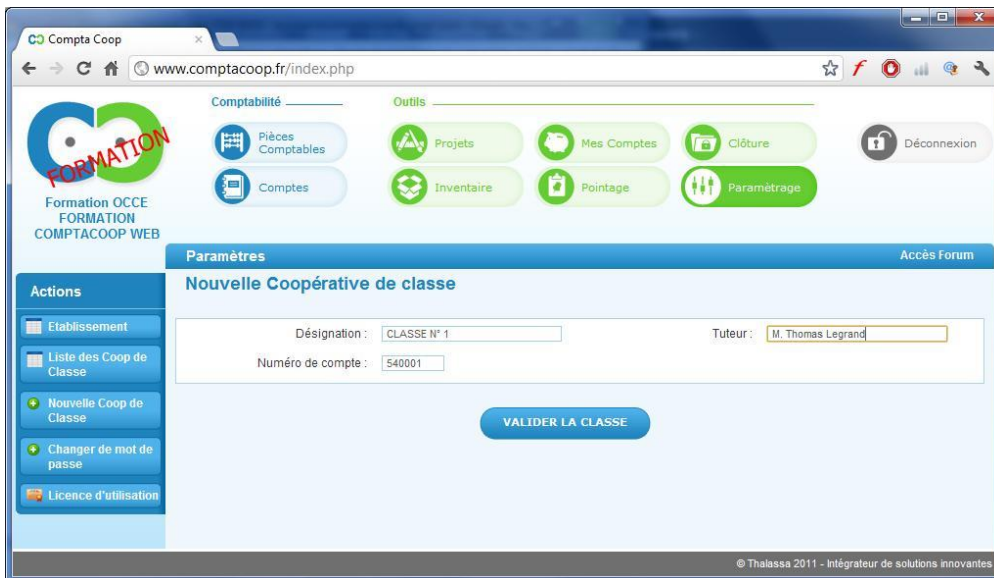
Compta Coop

www.comptacoop.fr/index.php

FORMATION

Formation OCCE
FORMATION
COMPTACOOP WEB

Comptabilité

Pièces Comptables

Comptes

Outils

Projets

Mes Comptes

Clôture

Inventaire

Pointage

Paramétrage

Déconnexion

Paramètres

Accès Forum

Actions

Etablissement

Liste des Coop de Classe

Nouvelle Coop de Classe

Changer de mot de passe

Licence d'utilisation

Nouvelle Coopérative de classe

Désignation : CLASSE N° 1

Tuteur : M. Thomas Legrand

Numéro de compte : 540001

VALIDER LA CLASSE

© Thalassa 2011 - Intégrateur de solutions innovantes